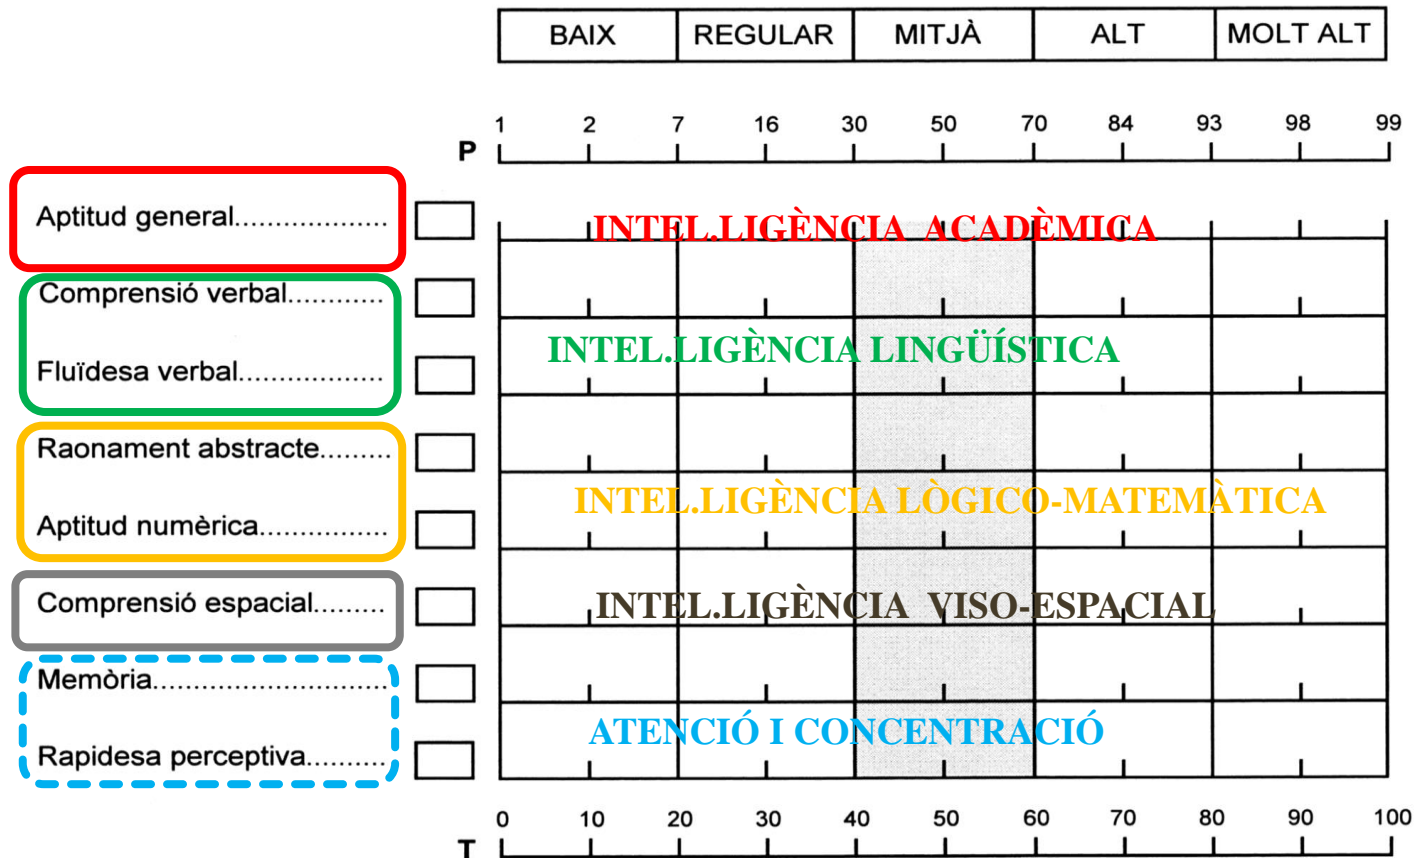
| BAIX | REGULAR | MITJÀ | ALT | MOLT ALT |
|---|---|---|---|---|

P 1 2 7 16 30 50 70 84 93 98 99

Aptitud general...................

INTEL.LIGÈNCIA ACADÈMICA

Comprensió verbal...........

Fluïdesa verbal.................

INTEL.LIGÈNCIA LINGÜÍSTICA

Raonament abstracte.........

Aptitud numèrica................

INTEL.LIGÈNCIA LÒGICO-MATEMÀTICA

Comprensió espacial.........

INTEL.LIGÈNCIA VISO-ESPACIAL

Memòria.............................

Rapidesa perceptiva..........

ATENCIÓ I CONCENTRACIÓ

T 0 10 20 30 40 50 60 70 80 90 100